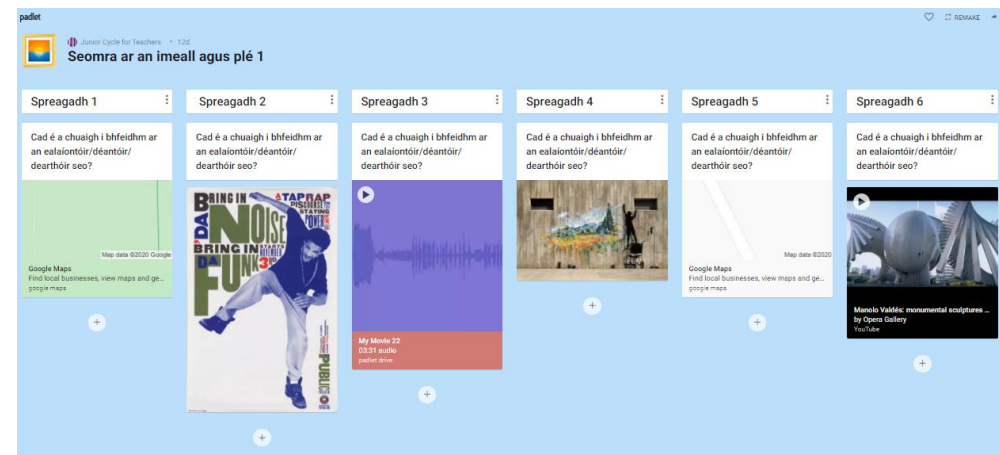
padlet

REMAKE

Junior Cycle for Teachers • 12d
Seomra ar an imeall agus plé 1

Spreagadh 1

Cad é a chuaigh i bhfeidhm ar an ealaíontóir/déantóir/dearthóir seo?

Map data ©2020 Google
Google Maps
Find local businesses, view maps and ge...
google maps

+

Spreagadh 2

Cad é a chuaigh i bhfeidhm ar an ealaíontóir/déantóir/dearthóir seo?

BRING IN DA NOISE BRING IN DA FUNK
TAP RAP
PUBLIC

+

Spreagadh 3

Cad é a chuaigh i bhfeidhm ar an ealaíontóir/déantóir/dearthóir seo?

My Movie 22
03:31 audio
padlet drive

+

Spreagadh 4

Cad é a chuaigh i bhfeidhm ar an ealaíontóir/déantóir/dearthóir seo?

+

Spreagadh 5

Cad é a chuaigh i bhfeidhm ar an ealaíontóir/déantóir/dearthóir seo?

Map data ©2020
Google Maps
Find local businesses, view maps and ge...
google maps

+

Spreagadh 6

Cad é a chuaigh i bhfeidhm ar an ealaíontóir/déantóir/dearthóir seo?

Manolo Valdés: monumental sculptures ...
by Opera Gallery
YouTube

+